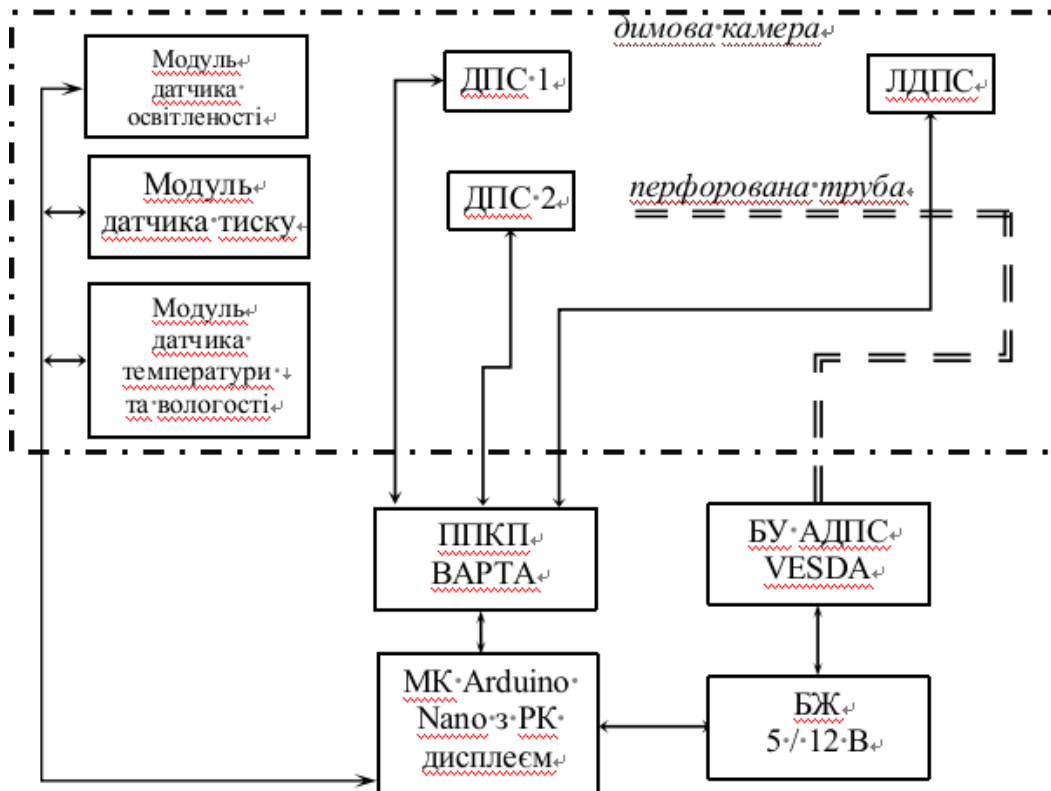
димова камера

Модуль датчика освітленості

ДПС 1

ЛДПС

Модуль датчика тиску

ДПС 2

перфорована труба

Модуль датчика температури та вологості

ППКП ВАРТА

БУ АДПС VESDA

МК Arduino Nano з РК дисплеєм

БЖ 5 / 12 В